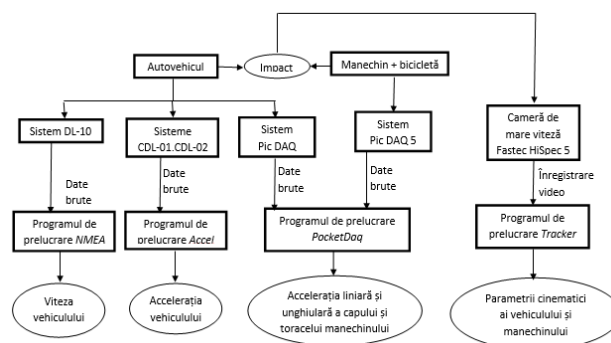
Autovehicul

Impact

Manechin + bicicletă

Sistem DL-10

Sisteme CDL-01.CDL-02

Sistem Pic DAQ

Sistem Pic DAQ 5

Cameră de mare viteză Fastec HiSpec 5

Date brute

Date brute

Date brute

Date brute

Înregistrare video

Programul de prelucrare *NMEA*

Programul de prelucrare *Accel*

Programul de prelucrare *PocketDaq*

Programul de prelucrare *Tracker*

Viteza vehiculului

Accelerația vehiculului

Accelerația liniară și unghiulară a capului și toracelui manechinului

Parametrii cinematici ai vehiculului și manechinului